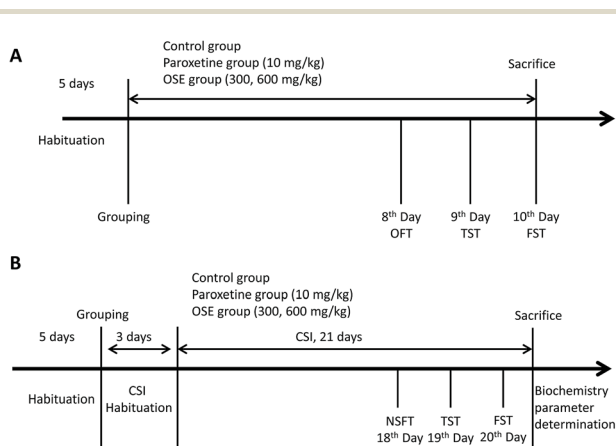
A

Control group
Paroxetine group (10 mg/kg)
OSE group (300, 600 mg/kg)

5 days

Sacrifice

Habituation

Grouping

$8^{th}$ Day
OFT

$9^{th}$ Day
TST

$10^{th}$ Day
FST

B

Control group
Paroxetine group (10 mg/kg)
OSE group (300, 600 mg/kg)

Grouping

5 days

3 days

CSI, 21 days

Sacrifice

Habituation

CSI
Habituation

NSFT
$18^{th}$ Day

TST
$19^{th}$ Day

FST
$20^{th}$ Day

Biochemistry
parameter
determination